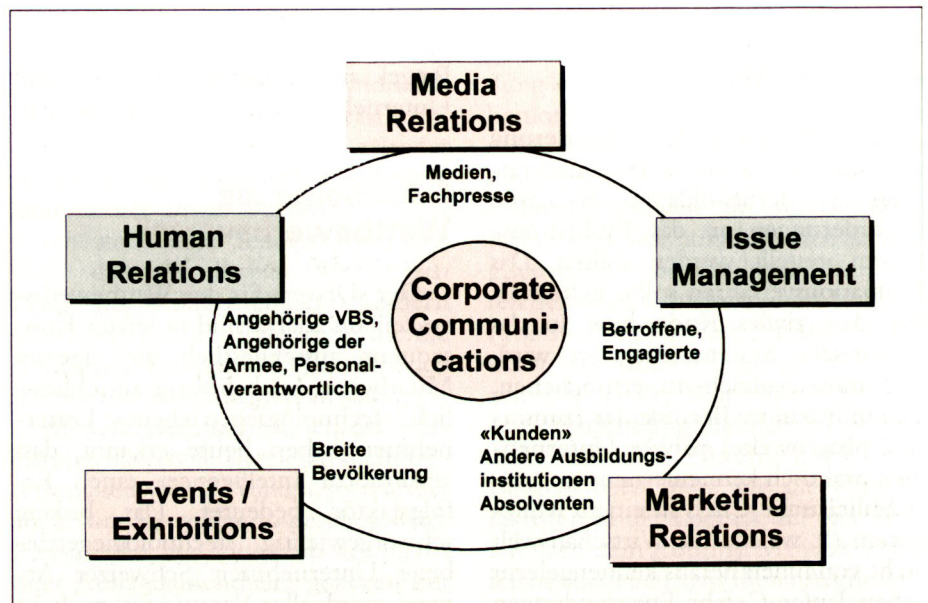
Media Relations

Medien, Fachpresse

Human Relations

Issue Management

Corporate Communications

Angehörige VBS, Angehörige der Armee, Personalverantwortliche

Betroffene, Engagierte

Breite Bevölkerung

«Kunden» Andere Ausbildungsinstitutionen Absolventen

Events / Exhibitions

Marketing Relations